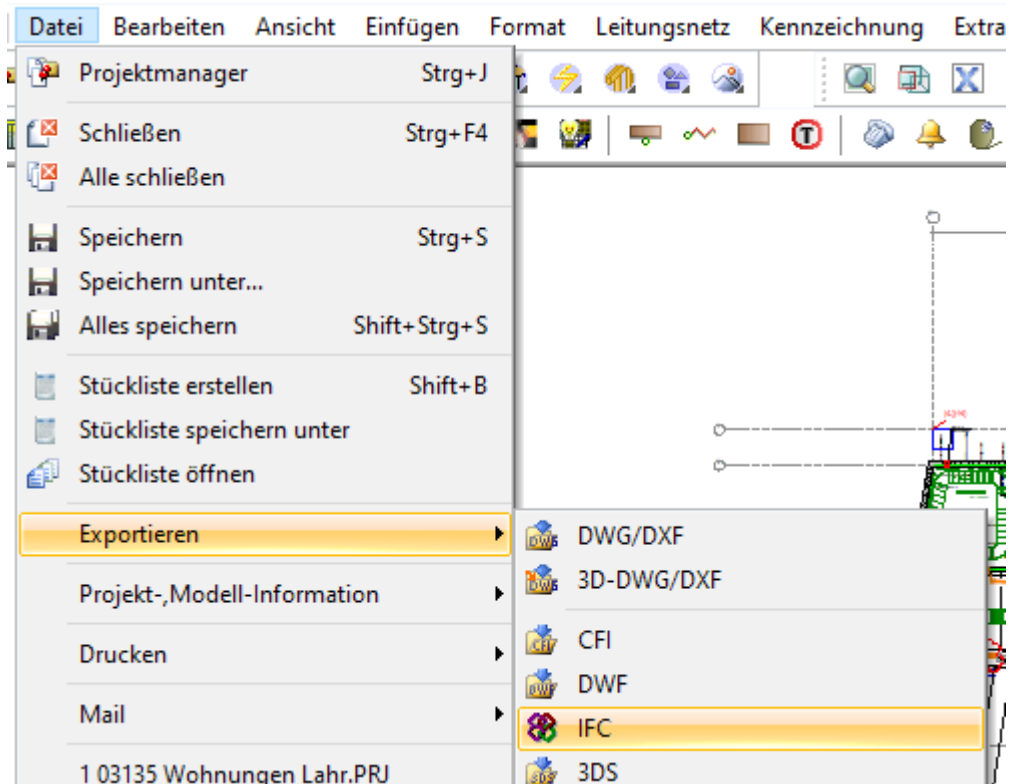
Datei Bearbeiten Ansicht Einfügen Format Leitungsnetz Kennzeichnung Extra

Projektmanager Strg+J

Schließen Strg+F4

Alle schließen

Speichern Strg+S

Speichern unter...

Alles speichern Shift+Strg+S

Stückliste erstellen Shift+B

Stückliste speichern unter

Stückliste öffnen

Exportieren

Projekt-,Modell-Information

Drucken

Mail

1 03135 Wohnungen Lahr.PRJ

DWG/DXF

3D-DWG/DXF

CFI

DWF

IFC

3DS